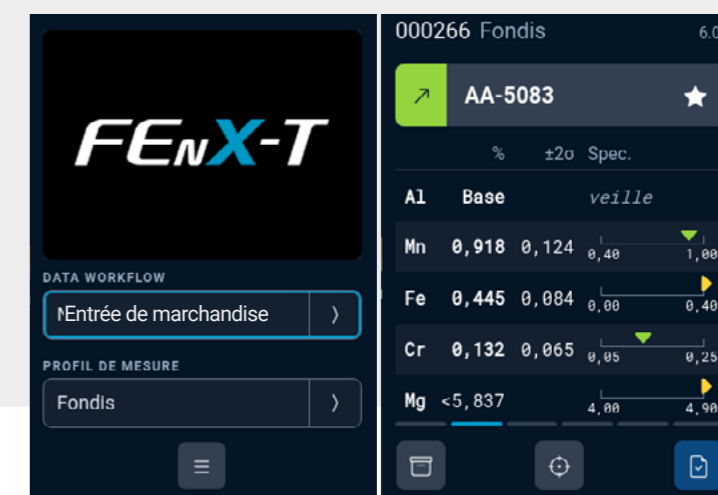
FEnX-T

DATA WORKFLOW

NEntrée de marchandise 〉

PROFIL DE MESURE

Fondis 〉

≡

000266 Fondis 6.0

AA-5083

| | % | ±2σ | Spec. | |
|---|---|---|---|---|
| Al | Base | | veille | |
| Mn | 0,918 | 0,124 | 0,40 | 1,00 |
| Fe | 0,445 | 0,084 | 0,00 | 0,40 |
| Cr | 0,132 | 0,065 | 0,05 | 0,25 |
| Mg | <5,837 | | 4,00 | 4,90 |